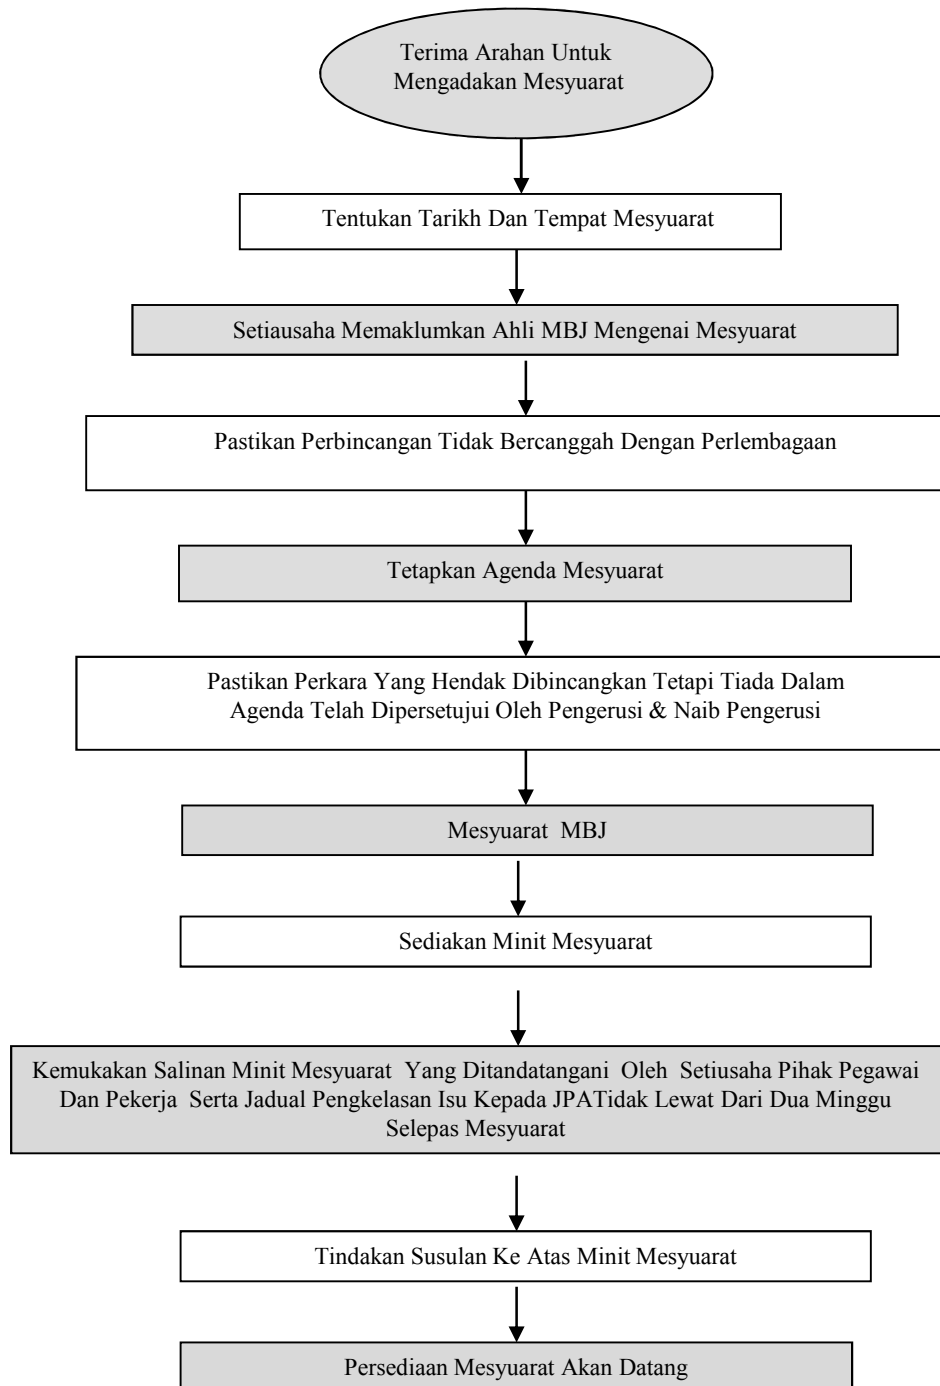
Terima Arahan Untuk Mengadakan Mesyuarat

Tentukan Tarikh Dan Tempat Mesyuarat

Setiausaha Memaklumkan Ahli MBJ Mengenai Mesyuarat

Pastikan Perbincangan Tidak Bercanggah Dengan Perlembagaan

Tetapkan Agenda Mesyuarat

Pastikan Perkara Yang Hendak Dibincangkan Tetapi Tiada Dalam Agenda Telah Dipersetujui Oleh Pengerusi & Naib Pengerusi

Mesyuarat MBJ

Sediakan Minit Mesyuarat

Kemukakan Salinan Minit Mesyuarat Yang Ditandatangani Oleh Setiusaha Pihak Pegawai Dan Pekerja Serta Jadual Pengkelasan Isu Kepada JPATidak Lewat Dari Dua Minggu Selepas Mesyuarat

Tindakan Susulan Ke Atas Minit Mesyuarat

Persediaan Mesyuarat Akan Datang